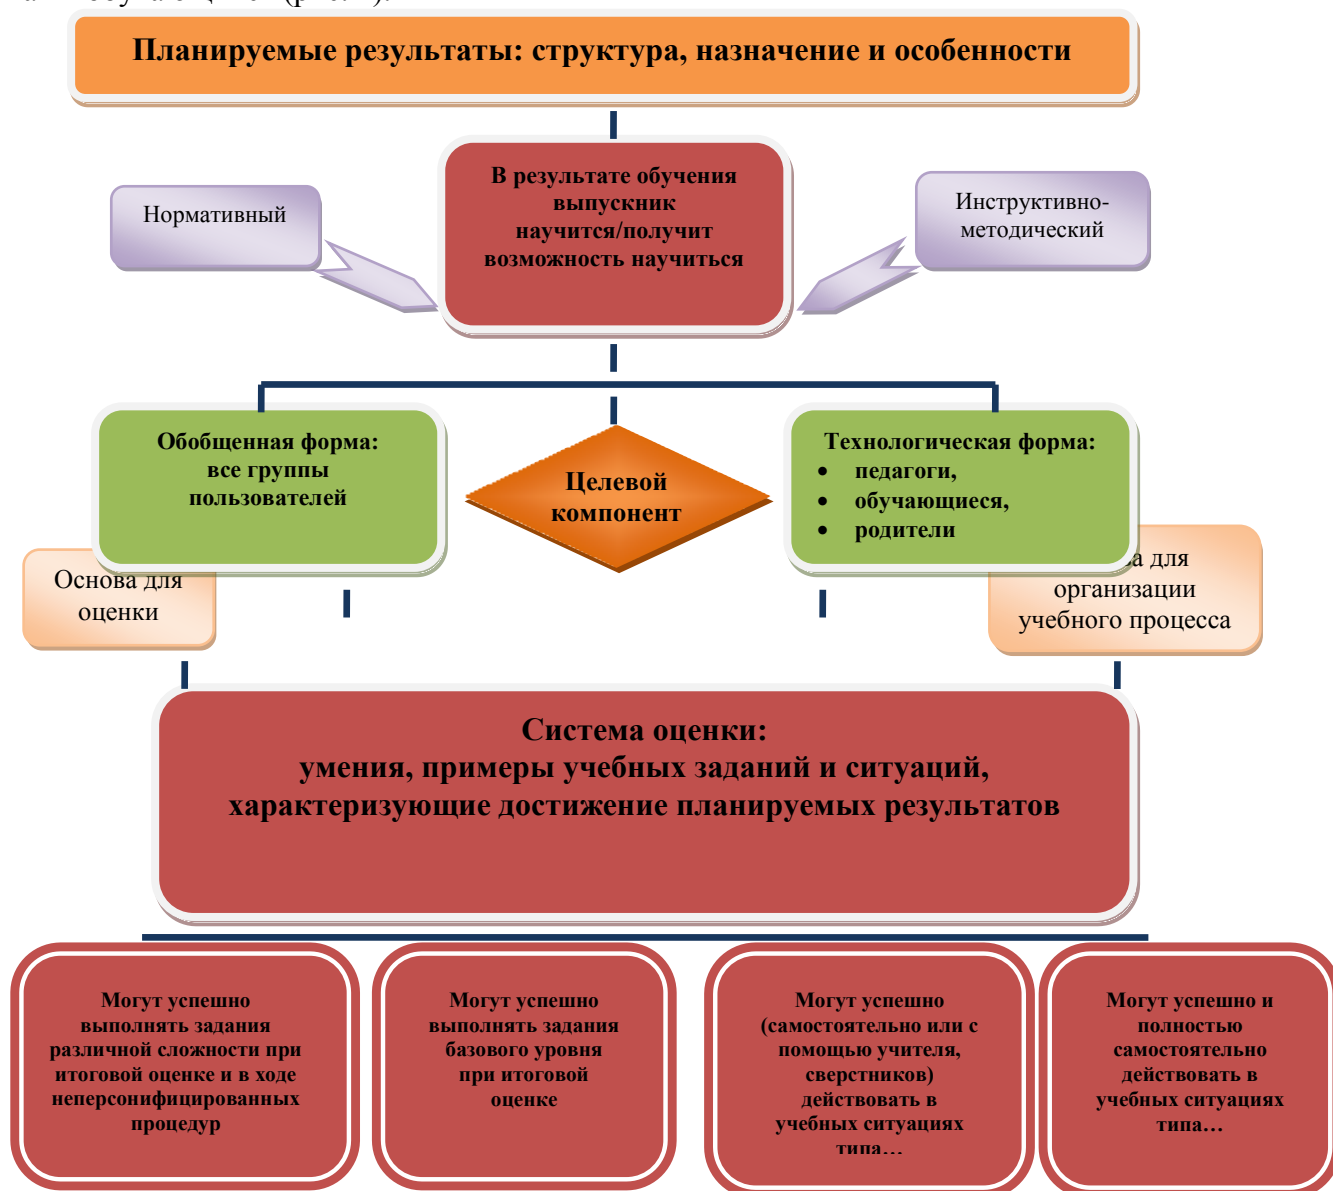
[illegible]

Планируемые результаты: структура, назначение и особенности

Нормативный

В результате обучения выпускник научится/получит возможность научиться

Инструктивно-методический

Обобщенная форма: все группы пользователей

Целевой компонент

Технологическая форма:
- педагоги,
- обучающиеся,
- родители

Основа для оценки

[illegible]а для организации учебного процесса

Система оценки:
умения, примеры учебных заданий и ситуаций, характеризующие достижение планируемых результатов

Могут успешно выполнять задания различной сложности при итоговой оценке и в ходе неперсонифицированных процедур

Могут успешно выполнять задания базового уровня при итоговой оценке

Могут успешно (самостоятельно или с помощью учителя, сверстников) действовать в учебных ситуациях типа…

Могут успешно и полностью самостоятельно действовать в учебных ситуациях типа…